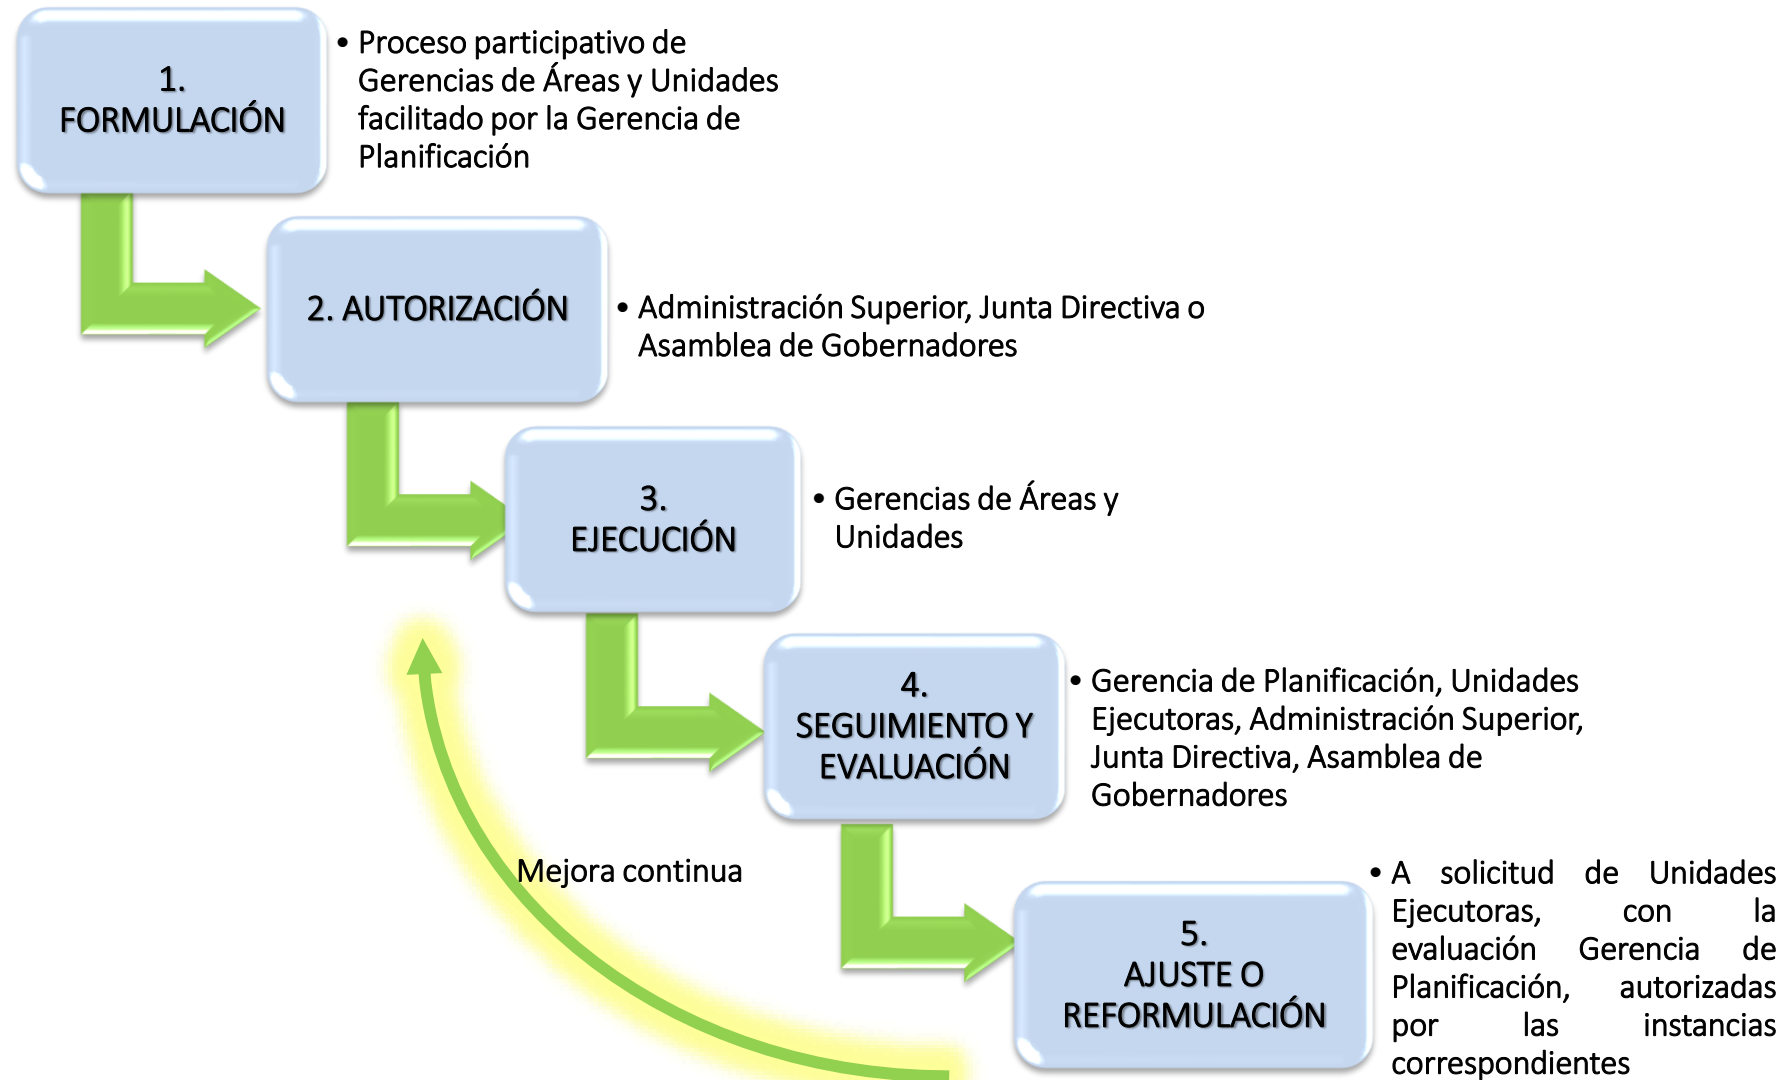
1. FORMULACIÓN

• Proceso participativo de Gerencias de Áreas y Unidades facilitado por la Gerencia de Planificación

2. AUTORIZACIÓN

• Administración Superior, Junta Directiva o Asamblea de Gobernadores

3. EJECUCIÓN

• Gerencias de Áreas y Unidades

4. SEGUIMIENTO Y EVALUACIÓN

• Gerencia de Planificación, Unidades Ejecutoras, Administración Superior, Junta Directiva, Asamblea de Gobernadores

Mejora continua

5. AJUSTE O REFORMULACIÓN

• A solicitud de Unidades Ejecutoras, con la evaluación Gerencia de Planificación, autorizadas por las instancias correspondientes